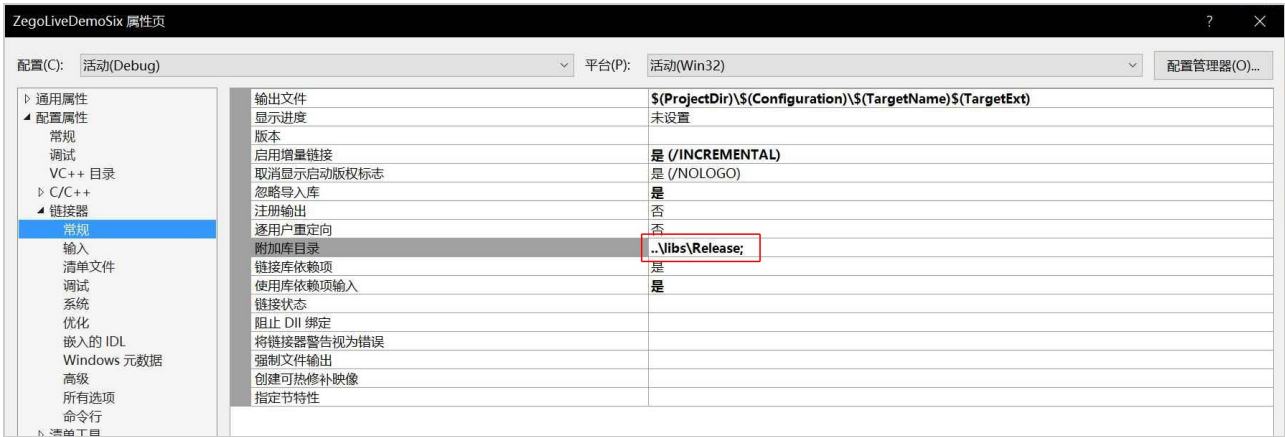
ZegoLiveDemoSix 属性页

? ×

配置(C): 活动(Debug)

平台(P): 活动(Win32)

配置管理器(O)...

▷ 通用属性
◢ 配置属性
常规
调试
VC++ 目录
▷ C/C++
◢ 链接器
常规
输入
清单文件
调试
系统
优化
嵌入的 IDL
Windows 元数据
高级
所有选项
命令行
▷ 清单工具

| | |
|---|---|
| 输出文件 | $(ProjectDir)\$(Configuration)\$(TargetName)$(TargetExt) |
| 显示进度 | 未设置 |
| 版本 | |
| 启用增量链接 | 是 (/INCREMENTAL) |
| 取消显示启动版权标志 | 是 (/NOLOGO) |
| 忽略导入库 | 是 |
| 注册输出 | 否 |
| 逐用户重定向 | 否 |
| 附加库目录 | ..\libs\Release; |
| 链接库依赖项 | 是 |
| 使用库依赖项输入 | 是 |
| 链接状态 | |
| 阻止 Dll 绑定 | |
| 将链接器警告视为错误 | |
| 强制文件输出 | |
| 创建可热修补映像 | |
| 指定节特性 | |